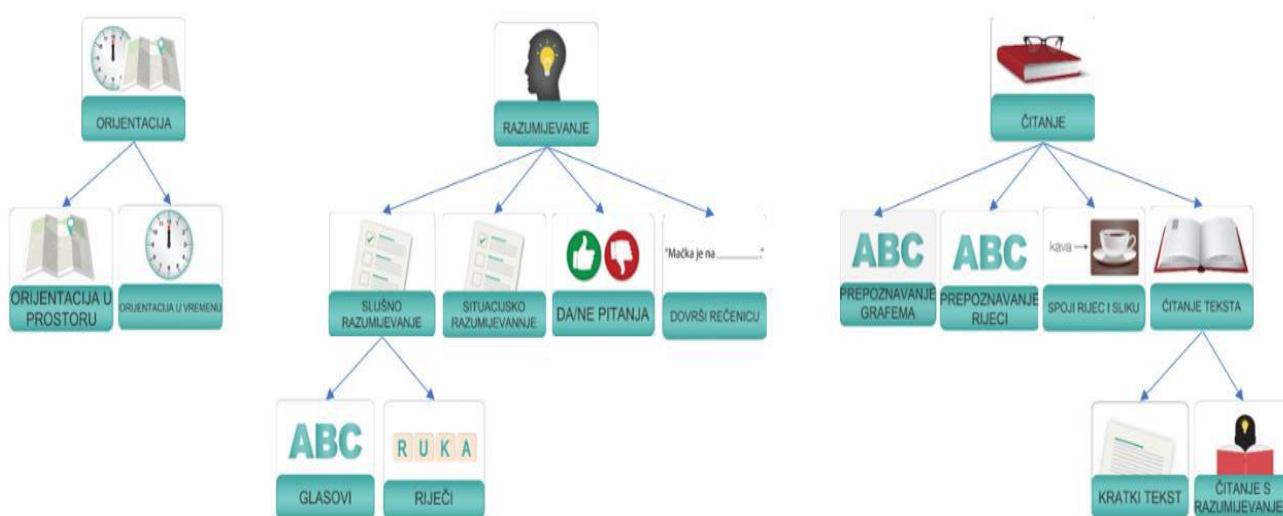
ORIJENTACIJA

ORIJENTACIJA U PROSTORU

ORIJENTACIJA U VREMENU

RAZUMIJEVANJE

SLUŠNO RAZUMIJEVANJE

SITUACIJSKO RAZUMIJEVANNJE

DA/NE PITANJA

"Mačka je na ________."

DOVRŠI REČENICU

ABC

GLASOVI

R U K A

RIJEČI

ČITANJE

ABC

PREPOZNAVANJE GRAFEMA

ABC

PREPOZNAVANJE RIJECI

kava →

SPOJI RIJEC I SLIKU

ČITANJE TEKSTA

KRATKI TEKST

ČITANJE S RAZUMIJEVANJE